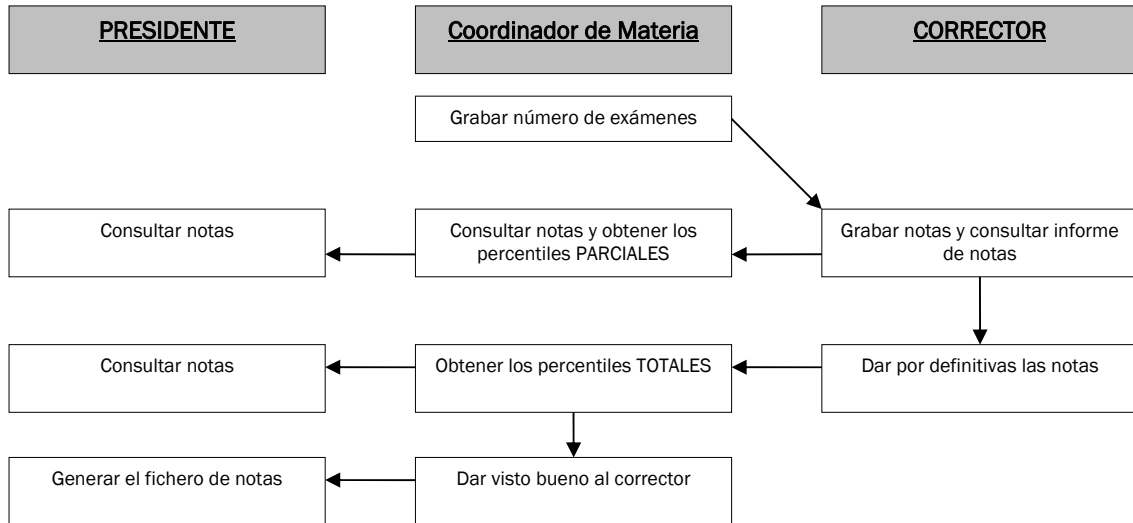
PRESIDENTE

Coordinador de Materia

CORRECTOR

Grabar número de exámenes

Consultar notas

Consultar notas y obtener los percentiles PARCIALES

Grabar notas y consultar informe de notas

Consultar notas

Obtener los percentiles TOTALES

Dar por definitivas las notas

Generar el fichero de notas

Dar visto bueno al corrector